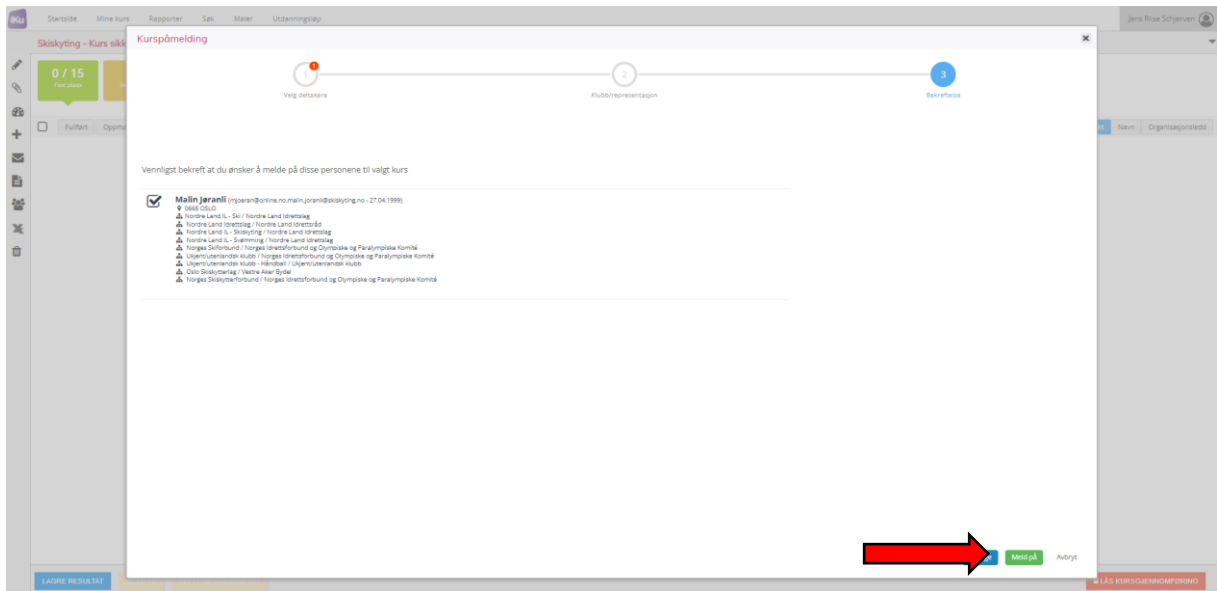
iKu Startside Mine kurs Rapporter Søk Maler Utdanningsløp Jens Rise Schjerven

Skiskyting - Kurs sikk

0 / 15
Fast plass

Fullført Oppm

Navn Organisasjonsledd

Kurspåmelding

1
Velg deltakere

2
Klubb/representasjon

3
Bekreftelse

Vennligst bekreft at du ønsker å melde på disse personene til valgt kurs

Malin Jøranli (mjoeran@online.no,malin.joranli@skiskyting.no - 27.04.1999)
0668 OSLO
Nordre Land IL - Ski / Nordre Land Idrettslag
Nordre Land Idrettslag / Nordre Land Idrettsråd
Nordre Land IL - Skiskyting / Nordre Land Idrettslag
Nordre Land IL - Svømming / Nordre Land Idrettslag
Norges Skiforbund / Norges Idrettsforbund og Olympiske og Paralympiske Komité
Ukjent/utenlandsk klubb / Norges Idrettsforbund og Olympiske og Paralympiske Komité
Ukjent/utenlandsk klubb - Håndball / Ukjent/utenlandsk klubb
Oslo Skiskytterlag / Vestre Aker Bydel
Norges Skiskytterforbund / Norges Idrettsforbund og Olympiske og Paralympiske Komité

Meld på Avbryt

LAGRE RESULTAT

LÅS KURSGJENNOMFØRING